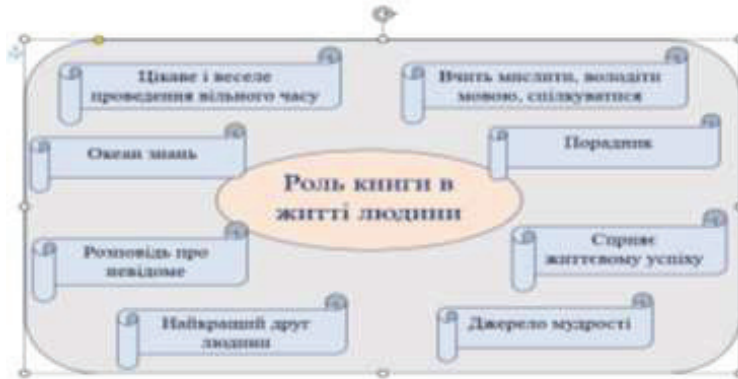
Цікаве і веселе проведення вільного часу

Вчить мислити, володіти мовою, спілкуватися

Океан знань

Порадник

Роль книги в житті людини

Розповідь про невідоме

Сприяє життєвому успіху

Найкращий друг людини

Джерело мудрості